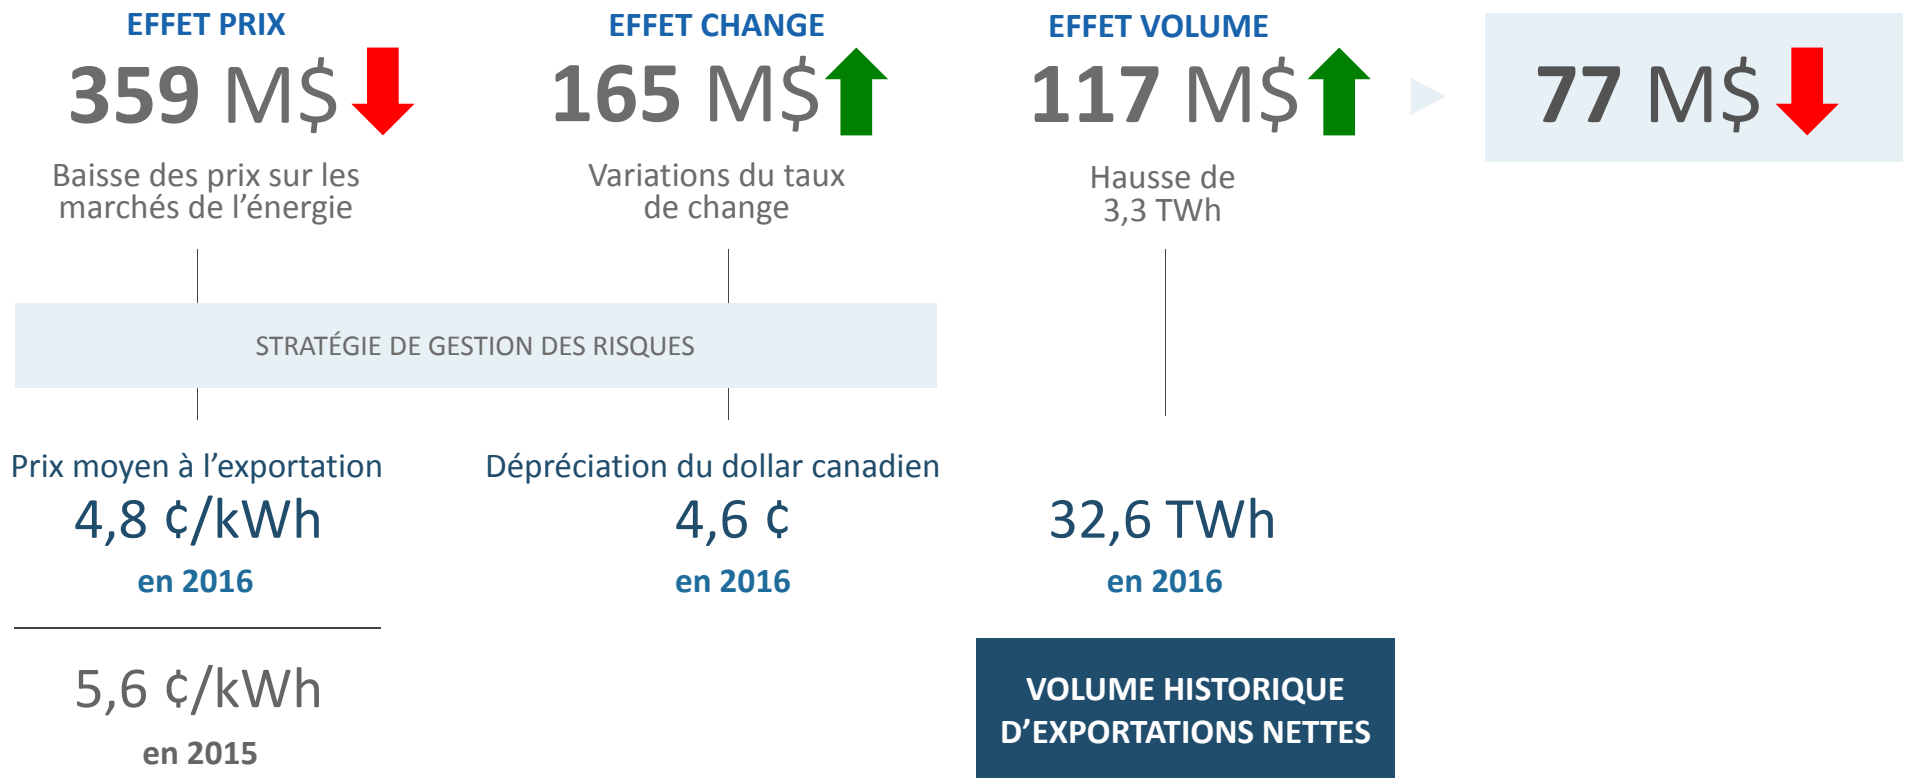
EFFET PRIX
359 M$
Baisse des prix sur les marchés de l’énergie

EFFET CHANGE
165 M$
Variations du taux de change

EFFET VOLUME
117 M$
Hausse de 3,3 TWh

77 M$

STRATÉGIE DE GESTION DES RISQUES

Prix moyen à l’exportation
4,8 ¢/kWh
en 2016

5,6 ¢/kWh
en 2015

Dépréciation du dollar canadien
4,6 ¢
en 2016

32,6 TWh
en 2016

VOLUME HISTORIQUE D’EXPORTATIONS NETTES